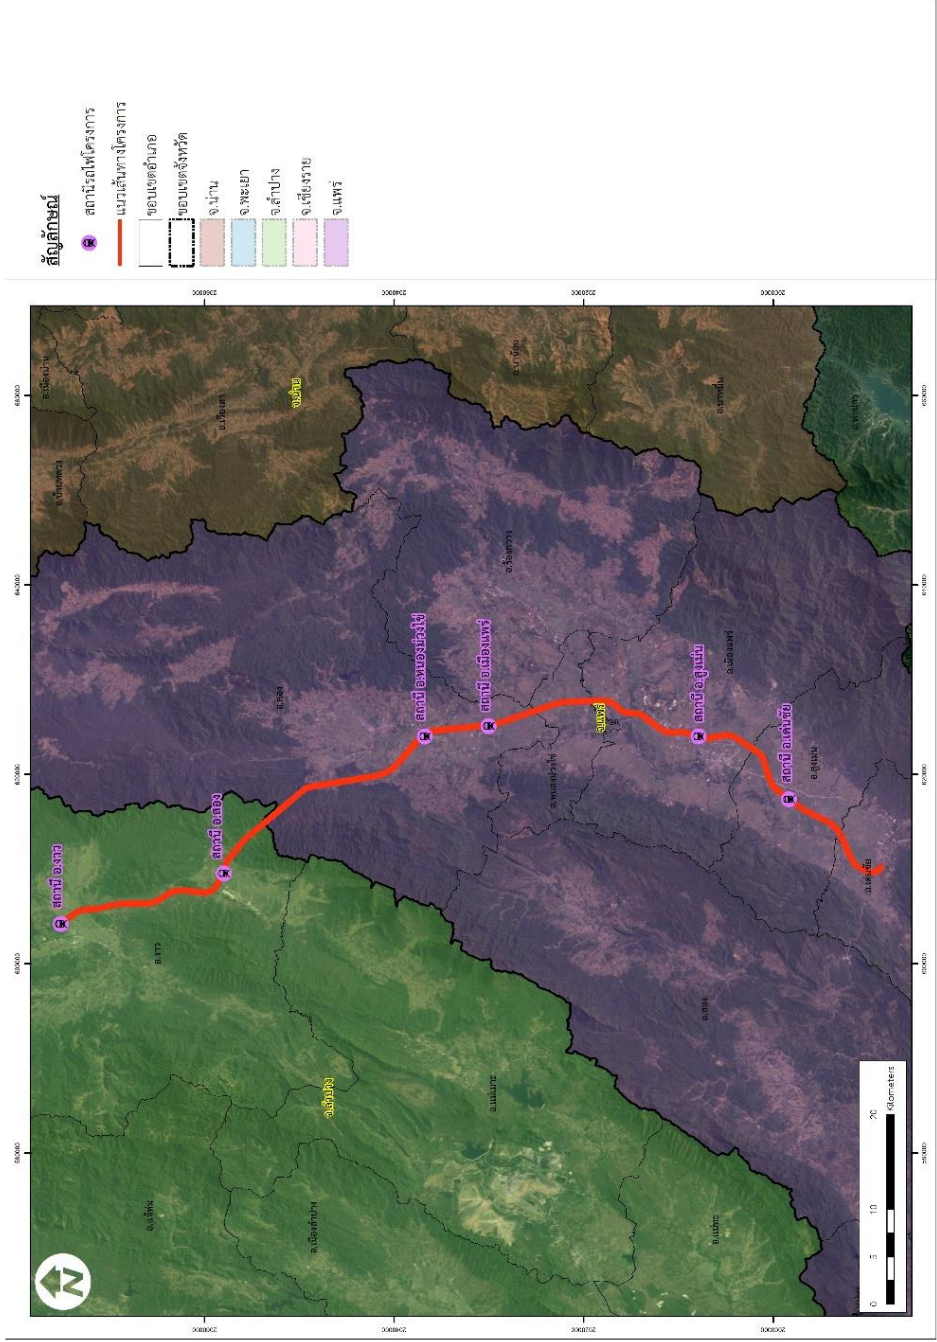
สัญลักษณ์
สถานีรถไฟโครงการ
แนวเส้นทางโครงการ
ขอบเขตอำเภอ
ขอบเขตจังหวัด
จ.น่าน
จ.พะเยา
จ.ลำปาง
จ.เชียงราย
จ.แพร่

สถานี อ.งาว
สถานี อ.สอง
สถานี อ.หนองม่วงไข่
สถานี อ.เมืองแพร่
สถานี อ.สูงเม่น
สถานี อ.เด่นชัย

จ.น่าน
จ.แพร่
จ.ลำปาง
อ.งาว
อ.สอง
อ.ร้องกวาง
อ.เด่นชัย
อ.สูงเม่น
อ.ลอง
อ.แม่เมาะ
อ.แจ้ห่ม
อ.เมืองปาน
อ.แม่ทะ
อ.เวียงสา
อ.นาน้อย
อ.บ้านหลวง
อ.นาหมื่น

0 5 10 20 Kilometers